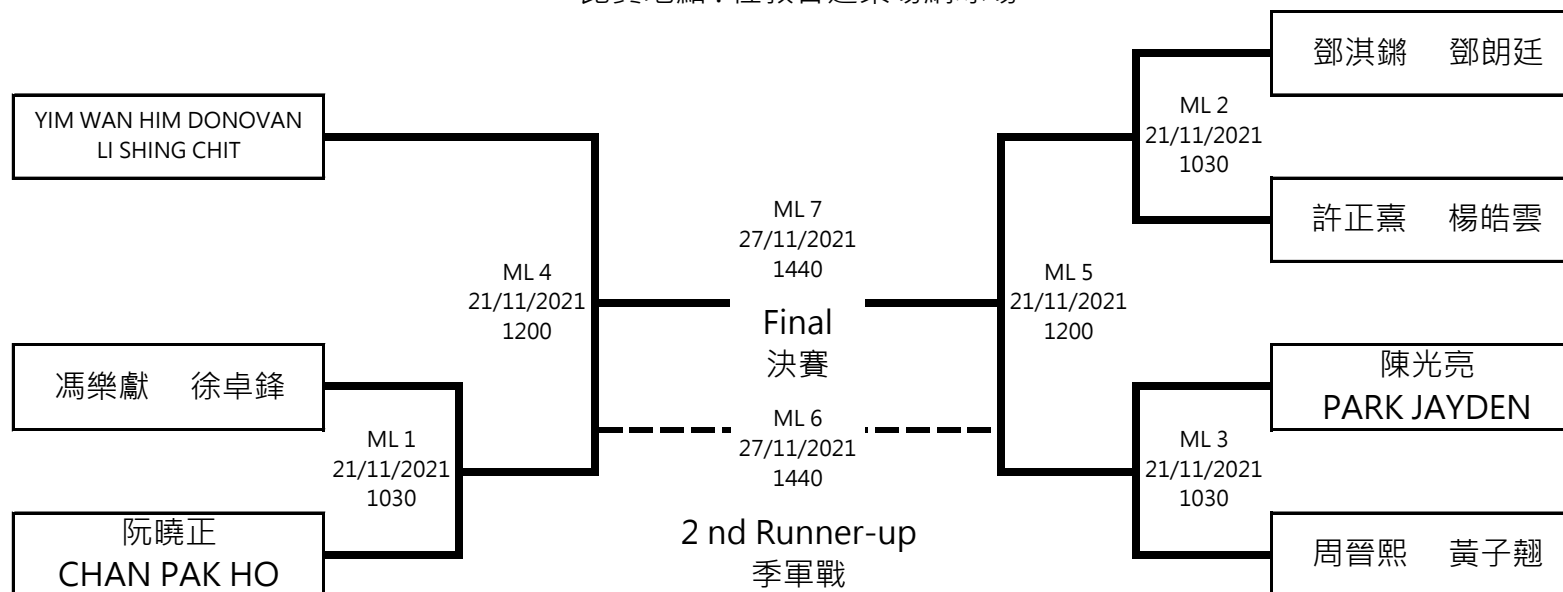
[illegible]

YIM WAN HIM DONOVAN
LI SHING CHIT

馮樂獻　徐卓鋒

阮曉正
CHAN PAK HO

ML 1
21/11/2021
1030

ML 4
21/11/2021
1200

ML 7
27/11/2021
1440

Final
決賽

ML 6
27/11/2021
1440

2 nd Runner-up
季軍戰

ML 5
21/11/2021
1200

ML 2
21/11/2021
1030

ML 3
21/11/2021
1030

鄧淇鏘　鄧朗廷

許正熹　楊皓雲

陳光亮
PARK JAYDEN

周晉熙　黃子翹